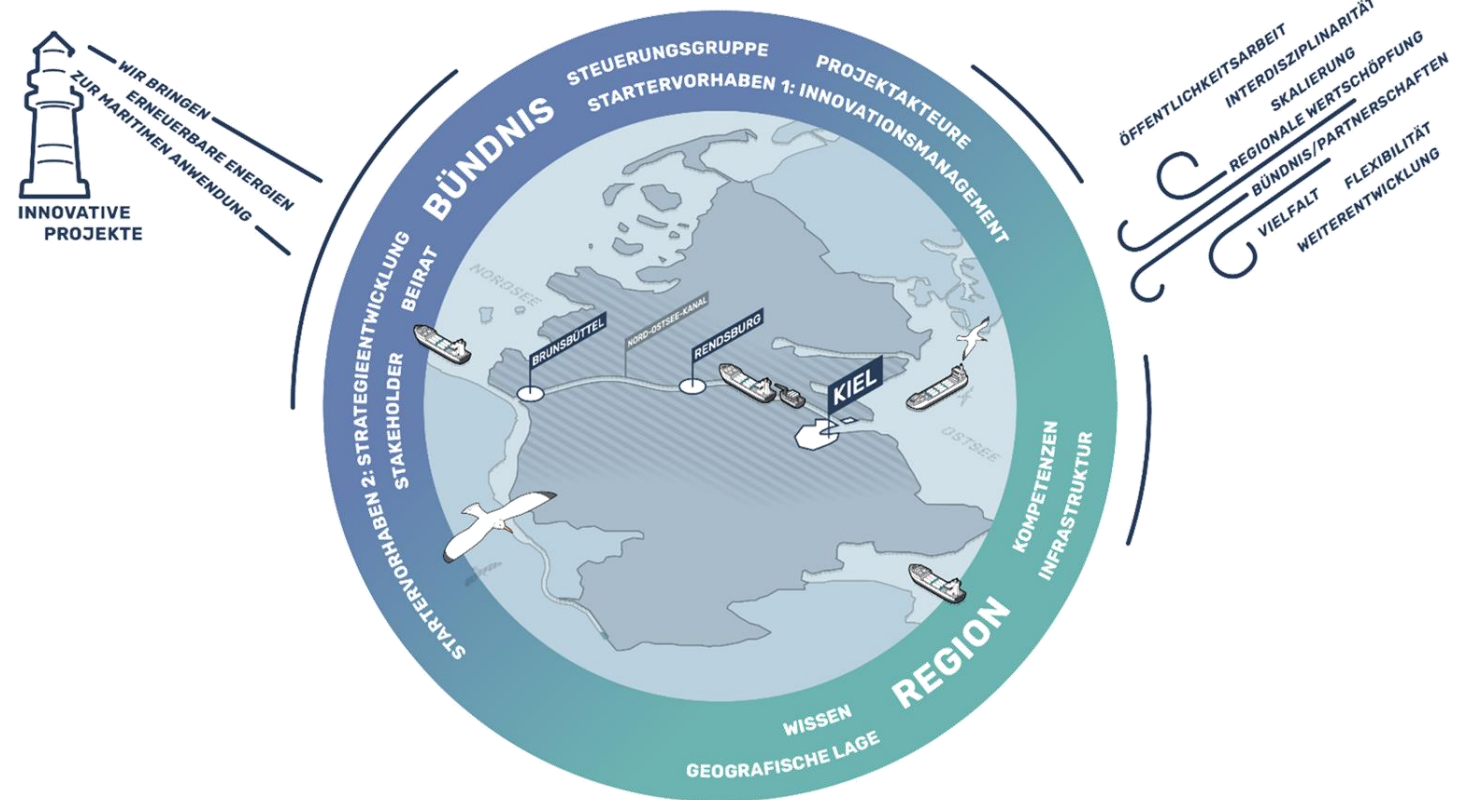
INNOVATIVE PROJEKTE

WIR BRINGEN ERNEUERBARE ENERGIEN ZUR MARITIMEN ANWENDUNG

BÜNDNIS

STEUERUNGSGRUPPE

PROJEKTAKTEURE

STARTERVORHABEN 1: INNOVATIONSMANAGEMENT

STARTERVORHABEN 2: STRATEGIEENTWICKLUNG

BEIRAT

STAKEHOLDER

NORDSEE

BRUNSBÜTTEL

NORD-OSTSEE-KANAL

RENDSBURG

KIEL

OSTSEE

KOMPETENZEN

INFRASTRUKTUR

REGION

WISSEN

GEOGRAFISCHE LAGE

ÖFFENTLICHKEITSARBEIT

INTERDISZIPLINARITÄT

SKALIERUNG

REGIONALE WERTSCHÖPFUNG

BÜNDNIS/PARTNERSCHAFTEN

VIELFALT

FLEXIBILITÄT

WEITERENTWICKLUNG